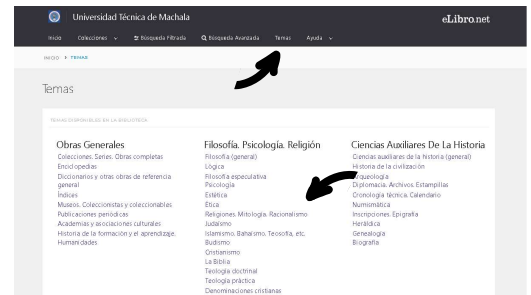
Universidad Técnica de Machala

eLibro.net

Inicio Colecciones Búsqueda Filtrada Búsqueda Avanzada Temas Ayuda

INICIO > TEMAS

Temas

TEMAS DISPONIBLES EN LA BIBLIOTECA

Obras Generales
Colecciones. Series. Obras completas
Enciclopedias
Diccionarios y otras obras de referencia general
Índices
Museos. Coleccionistas y coleccionables
Publicaciones periódicas
Academias y asociaciones culturales
Historia de la formación y el aprendizaje.
Humanidades

Filosofía. Psicología. Religión
Filosofía (general)
Lógica
Filosofía especulativa
Psicología
Estética
Ética
Religiones. Mitología. Racionalismo
Judaísmo
Islamismo. Bahaísmo. Teosofía, etc.
Budismo
Cristianismo
La Biblia
Teología doctrinal
Teología práctica
Denominaciones cristianas

Ciencias Auxiliares De La Historia
Ciencias auxiliares de la historia (general)
Historia de la civilización
Arqueología
Diplomacia. Archivos. Estampillas
Cronología técnica. Calendario
Numismática
Inscripciones. Epigrafía
Heráldica
Genealogía
Biografía